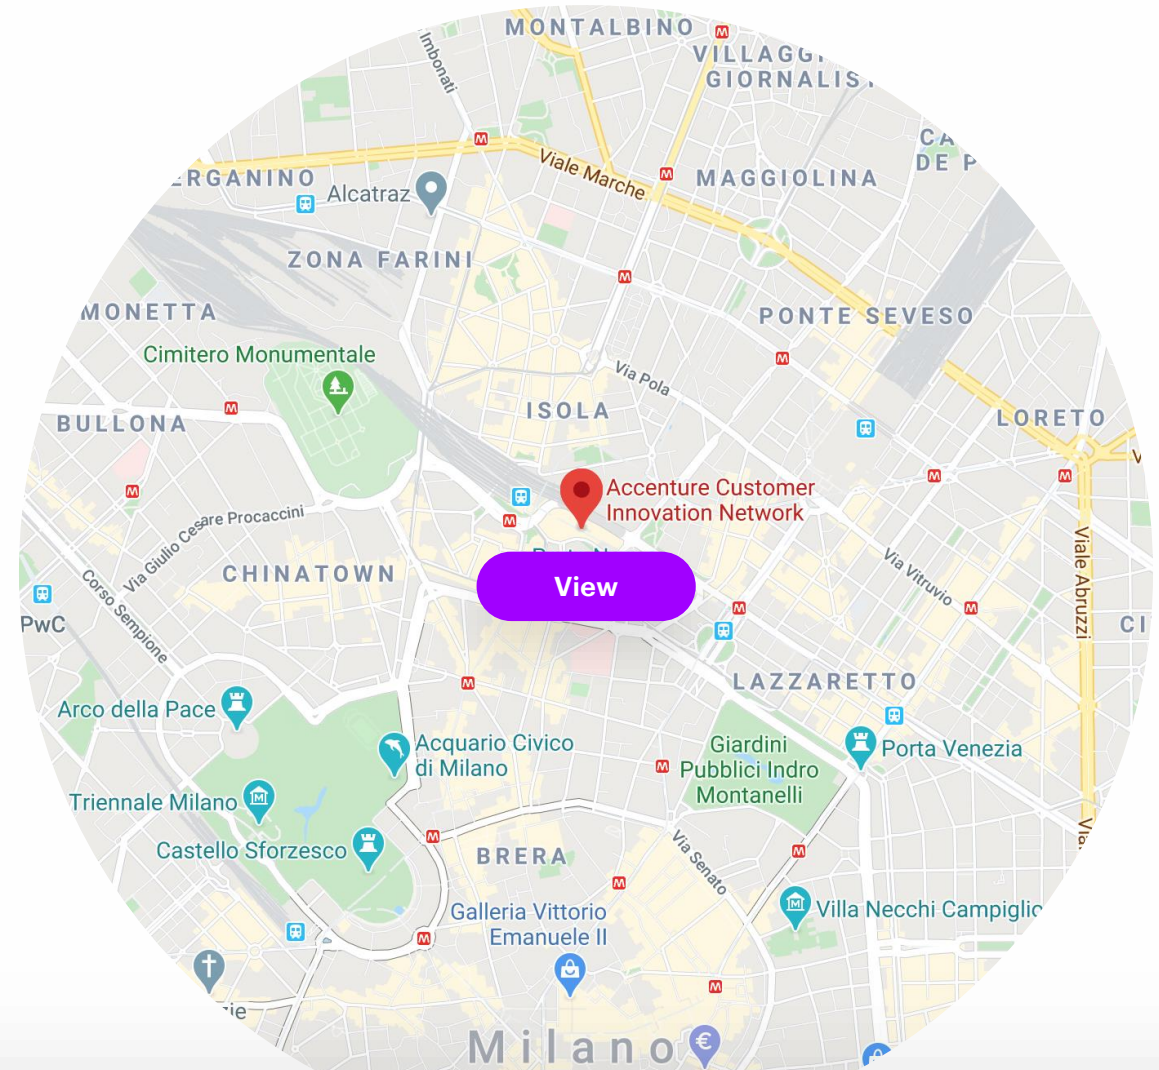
MONTALBINO

Imbonati

VILLAGGI

GIORNALIS

CA

DE P

ERGANINO

Alcatraz

Viale Marche

MAGGIOLINA

ZONA FARINI

MONETTA

PONTE SEVESO

Cimitero Monumentale

Via Pola

BULLONA

ISOLA

LORETO

Accenture Customer Innovation Network

Via Giulio Cesare Procaccini

Corso Sempione

CHINATOWN

View

Via Vitruvio

Viale Abruzzi

PwC

CI

LAZZARETTO

Arco della Pace

Acquario Civico di Milano

Giardini Pubblici Indro Montanelli

Porta Venezia

Triennale Milano

Castello Sforzesco

BRERA

Via Senato

Galleria Vittorio Emanuele II

Villa Necchi Campiglio

Milano